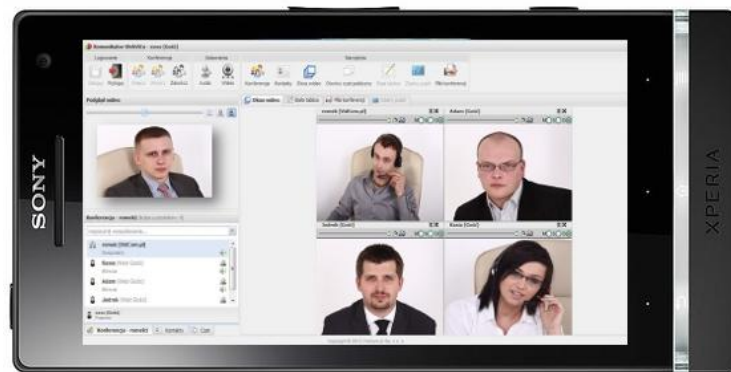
SONY

XPERIA

Komunikator WebAVCa - sowa (Gość)

Logowanie Konferencja Ustawienia Narzędzia

Podgląd wideo

Obraz wideo Biała tablica Plik konferencji

nowak (WebCom.pl) Adam (Gość)

Jedrek (Gość) Kasia (Gość)

Konferencja - nowak

nowak (WebCom.pl)

Kasia (Gość)

Adam (Gość)

Jedrek (Gość)

sowa (Gość)

Konferencja - nowak Kontakty Czat